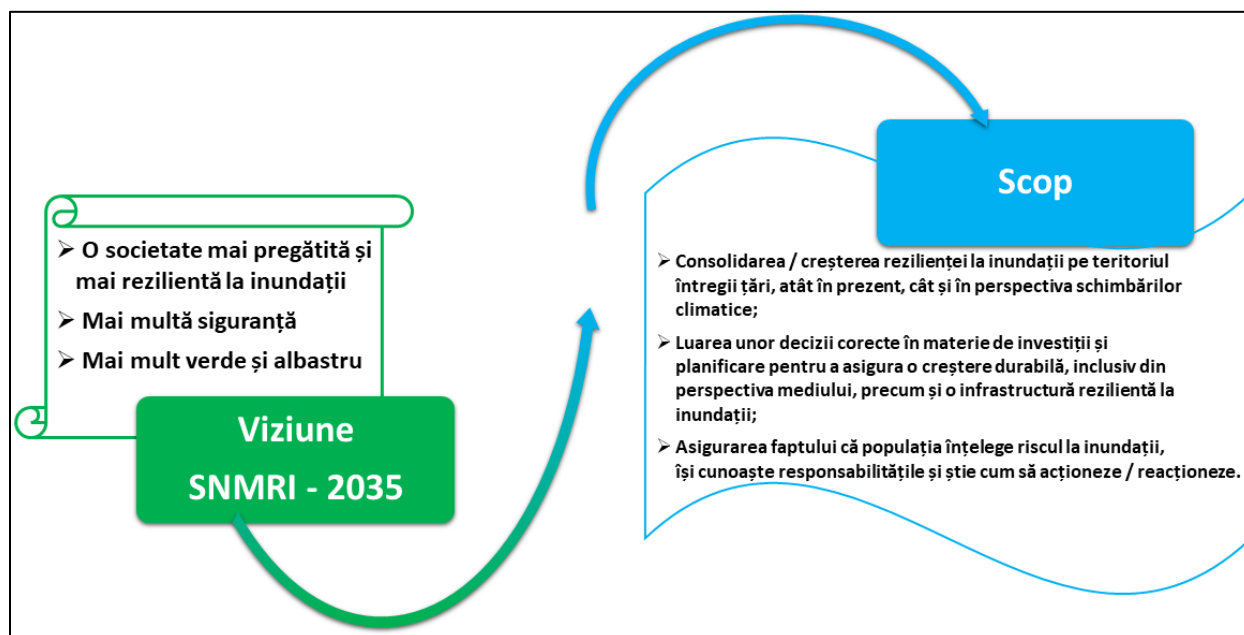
➢ O societate mai pregătită și mai rezilientă la inundații

➢ Mai multă siguranță

➢ Mai mult verde și albastru

Viziune
SNMRI - 2035

Scop

➢ Consolidarea / creșterea rezilienței la inundații pe teritoriul întregii țări, atât în prezent, cât și în perspectiva schimbărilor climatice;

➢ Luarea unor decizii corecte în materie de investiții și planificare pentru a asigura o creștere durabilă, inclusiv din perspectiva mediului, precum și o infrastructură rezilientă la inundații;

➢ Asigurarea faptului că populația înțelege riscul la inundații, își cunoaște responsabilitățile și știe cum să acționeze / reacționeze.